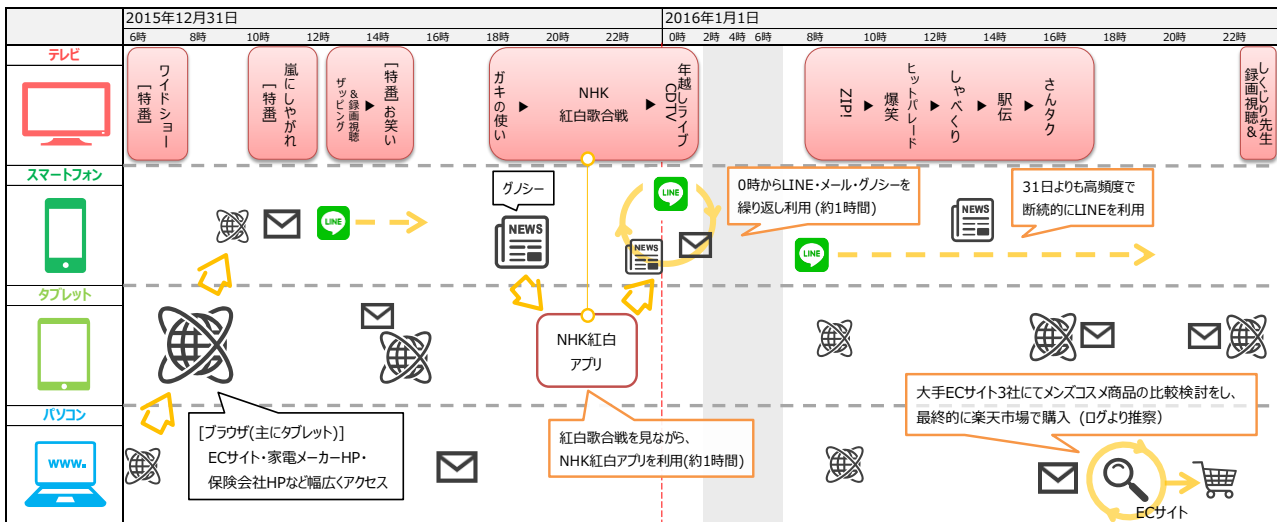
2015年12月31日

2016年1月1日

6時 8時 10時 12時 14時 16時 18時 20時 22時 0時 2時 4時 6時 8時 10時 12時 14時 16時 18時 20時 22時

テレビ

スマートフォン

タブレット

パソコン

ワイドショー［特番］

嵐にしやがれ［特番］

［特番］お笑い ▶ &録画視聴ザッピング

ガキの使い ▶ NHK紅白歌合戦 ▶ 年越しライブCDTV

ZIP! ▶ 爆笑ヒットパレード ▶ しゃべくり ▶ 駅伝 ▶ さんタク

しくじり先生録画視聴&

LINE

グノシー

NEWS

0時からLINE・メール・グノシーを繰り返し利用（約1時間）

31日よりも高頻度で断続的にLINEを利用

NHK紅白アプリ

［ブラウザ（主にタブレット）］ECサイト・家電メーカーHP・保険会社HPなど幅広くアクセス

紅白歌合戦を見ながら、NHK紅白アプリを利用（約1時間）

大手ECサイト3社にてメンズコスメ商品の比較検討をし、最終的に楽天市場で購入（ログより推察）

www.

ECサイト